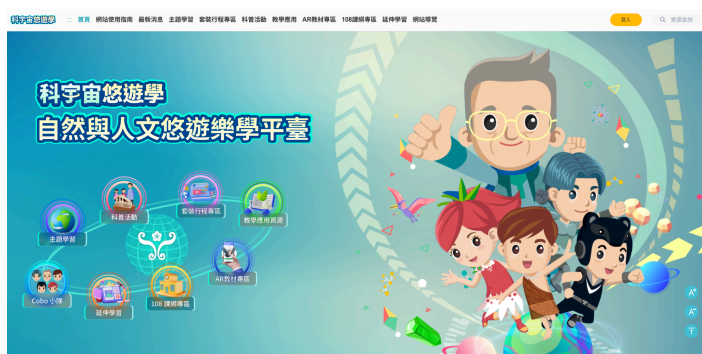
科宇宙悠遊學

::: 首頁 網站使用指南 最新消息 主題學習 套裝行程專區 科普活動 教學應用 AR教材專區 108課綱專區 延伸學習 網站導覽

登入

資源查詢

科宇宙悠遊學
自然與人文悠遊樂學平臺

科普活動

套裝行程專區

主題學習

教學應用資源

AR教材專區

Cobo 小學

延伸學習

108 課綱專區

A+

A-

T